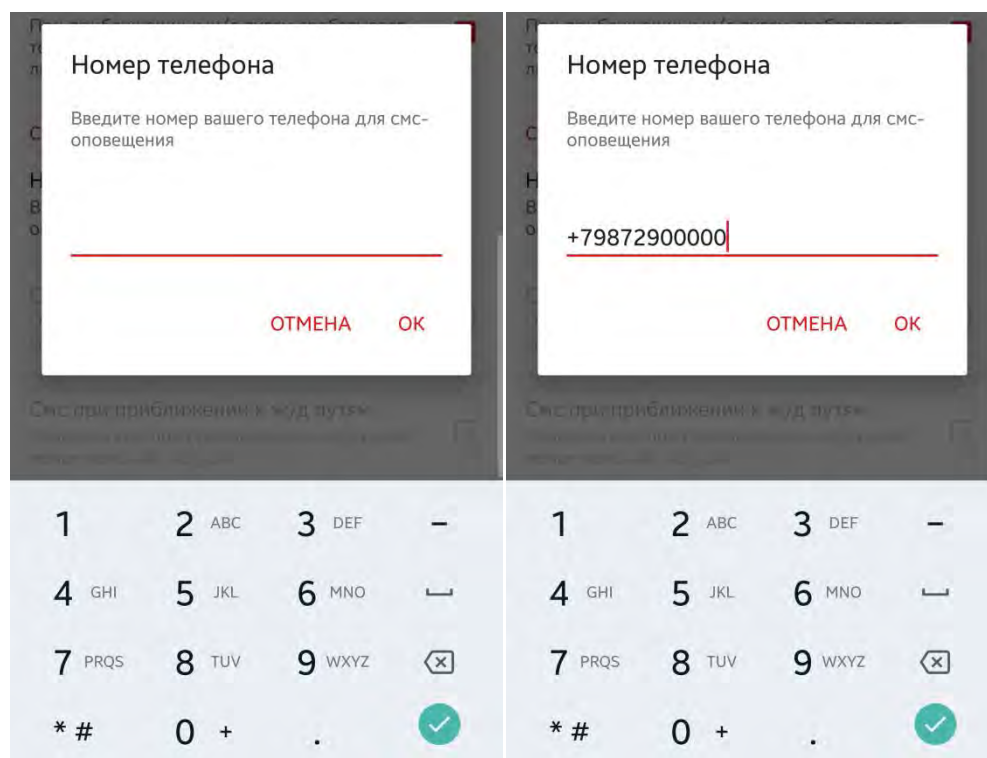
Номер телефона

Введите номер вашего телефона для смс-оповещения

ОТМЕНА ОК

Смс при приближении к ж/д путям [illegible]

| 1 | 2 ABC | 3 DEF | – |
|---|---|---|---|
| 4 GHI | 5 JKL | 6 MNO | |
| 7 PRQS | 8 TUV | 9 WXYZ | |
| * # | 0 + | . | |

Номер телефона

Введите номер вашего телефона для смс-оповещения

+79872900000

ОТМЕНА ОК

Смс при приближении к ж/д путям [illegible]

| 1 | 2 ABC | 3 DEF | – |
|---|---|---|---|
| 4 GHI | 5 JKL | 6 MNO | |
| 7 PRQS | 8 TUV | 9 WXYZ | |
| * # | 0 + | . | |